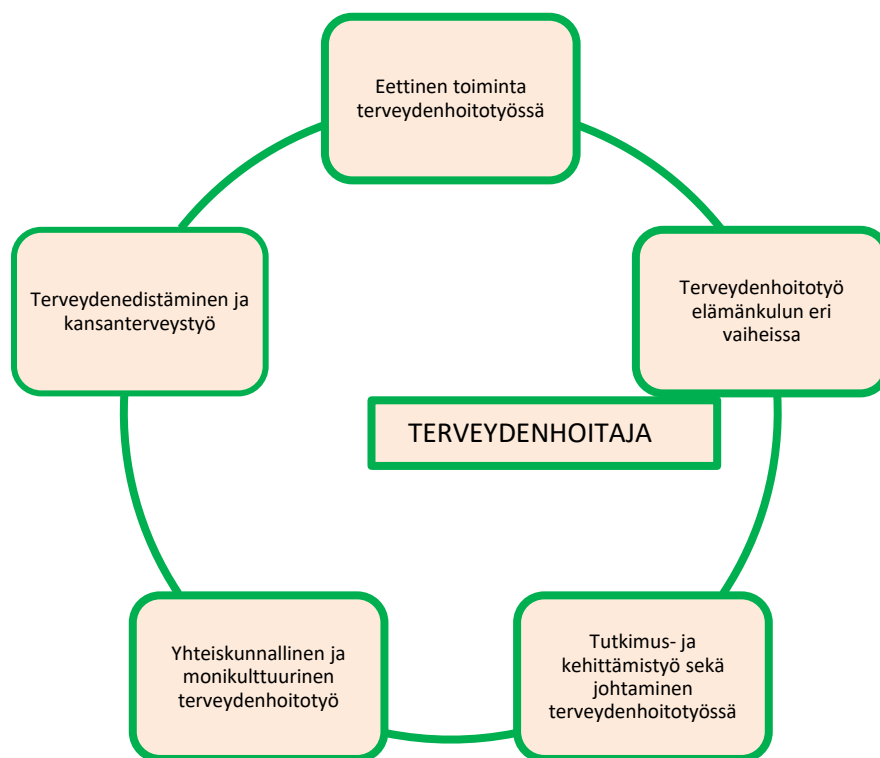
Eettinen toiminta terveydenhoitotyössä

Terveydenedistäminen ja kansanterveystyö

Terveydenhoitotyö elämänkulun eri vaiheissa

TERVEYDENHOITAJA

Yhteiskunnallinen ja monikulttuurinen terveydenhoitotyö

Tutkimus- ja kehittämistyö sekä johtaminen terveydenhoitotyössä